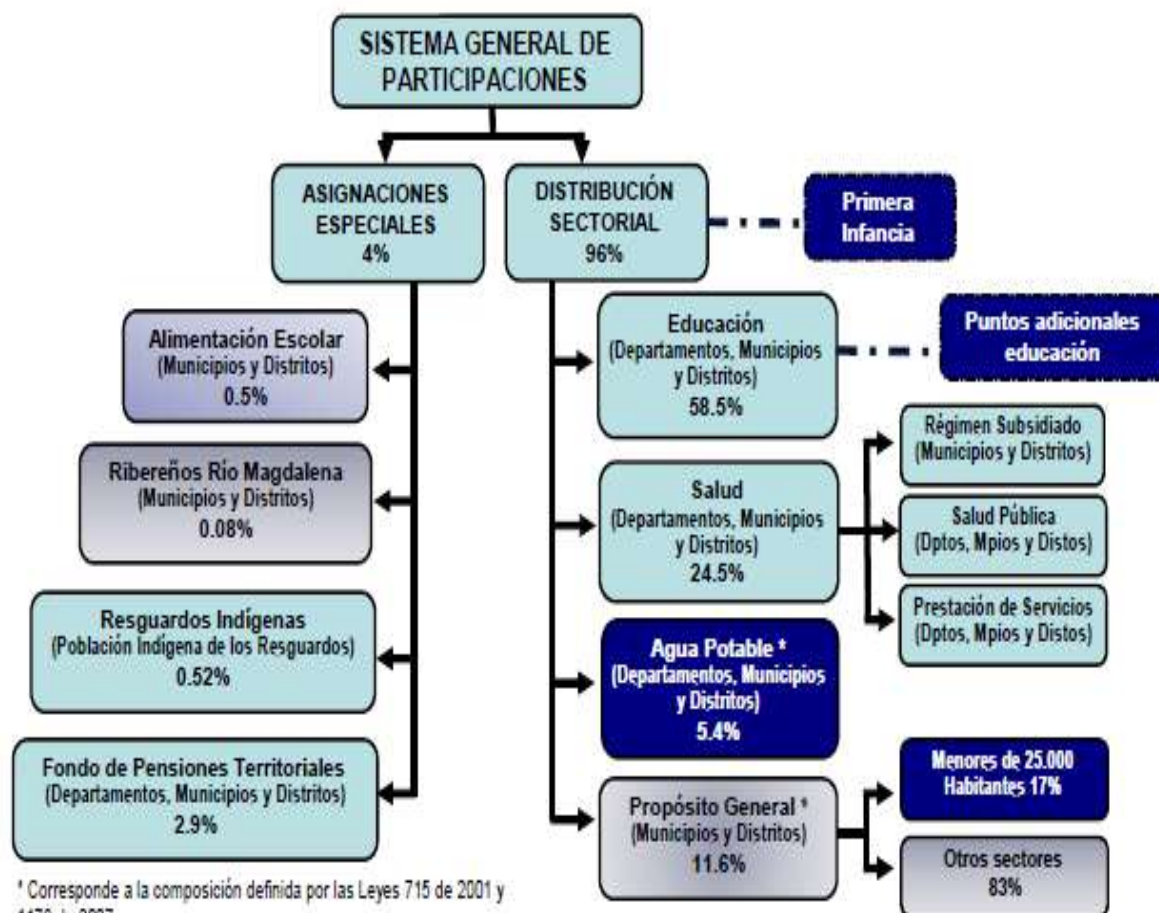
SISTEMA GENERAL DE PARTICIPACIONES

ASIGNACIONES ESPECIALES
4%

DISTRIBUCIÓN SECTORIAL
96%

Primera Infancia

Alimentación Escolar
(Municipios y Distritos)
0.5%

Ribereños Río Magdalena
(Municipios y Distritos)
0.08%

Resguardos Indígenas
(Población Indígena de los Resguardos)
0.52%

Fondo de Pensiones Territoriales
(Departamentos, Municipios y Distritos)
2.9%

Educación
(Departamentos, Municipios y Distritos)
58.5%

Puntos adicionales educación

Salud
(Departamentos, Municipios y Distritos)
24.5%

Régimen Subsidiado
(Municipios y Distritos)

Salud Pública
(Dptos, Mpios y Distos)

Prestación de Servicios
(Dptos, Mpios y Distos)

Agua Potable *
(Departamentos, Municipios y Distritos)
5.4%

Propósito General *
(Municipios y Distritos)
11.6%

Menores de 25.000 Habitantes 17%

Otros sectores
83%

* Corresponde a la composición definida por las Leyes 715 de 2001 y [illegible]